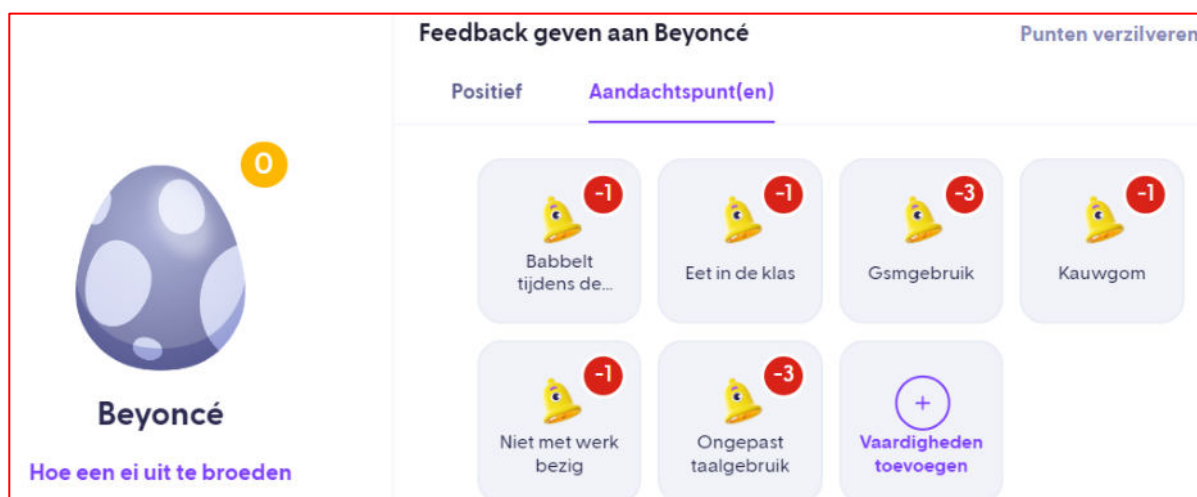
Feedback geven aan Beyoncé

Punten verzilveren

Positief

Aandachtspunt(en)

0

-1
Babbelt tijdens de...

-1
Eet in de klas

-3
Gsmgebruik

-1
Kauwgom

-1
Niet met werk bezig

-3
Ongepast taalgebruik

+
Vaardigheden toevoegen

Beyoncé

Hoe een ei uit te broeden